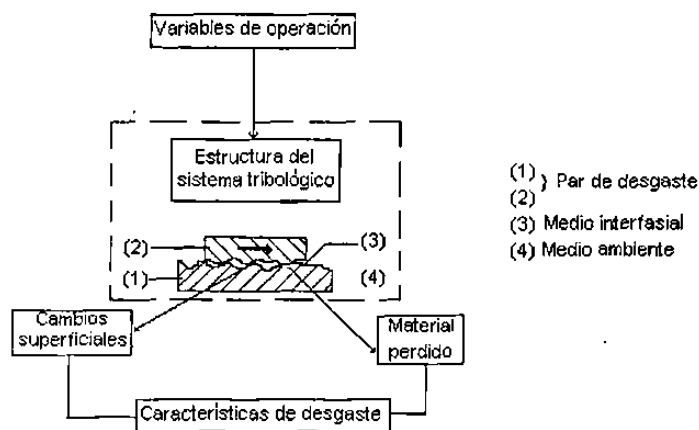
Variables de operación

Estructura del sistema tribológico

(2)

(3)

(1)

(4)

Cambios superficiales

Material perdido

Características de desgaste

(1) } Par de desgaste
(2)
(3) Medio interfasial
(4) Medio ambiente